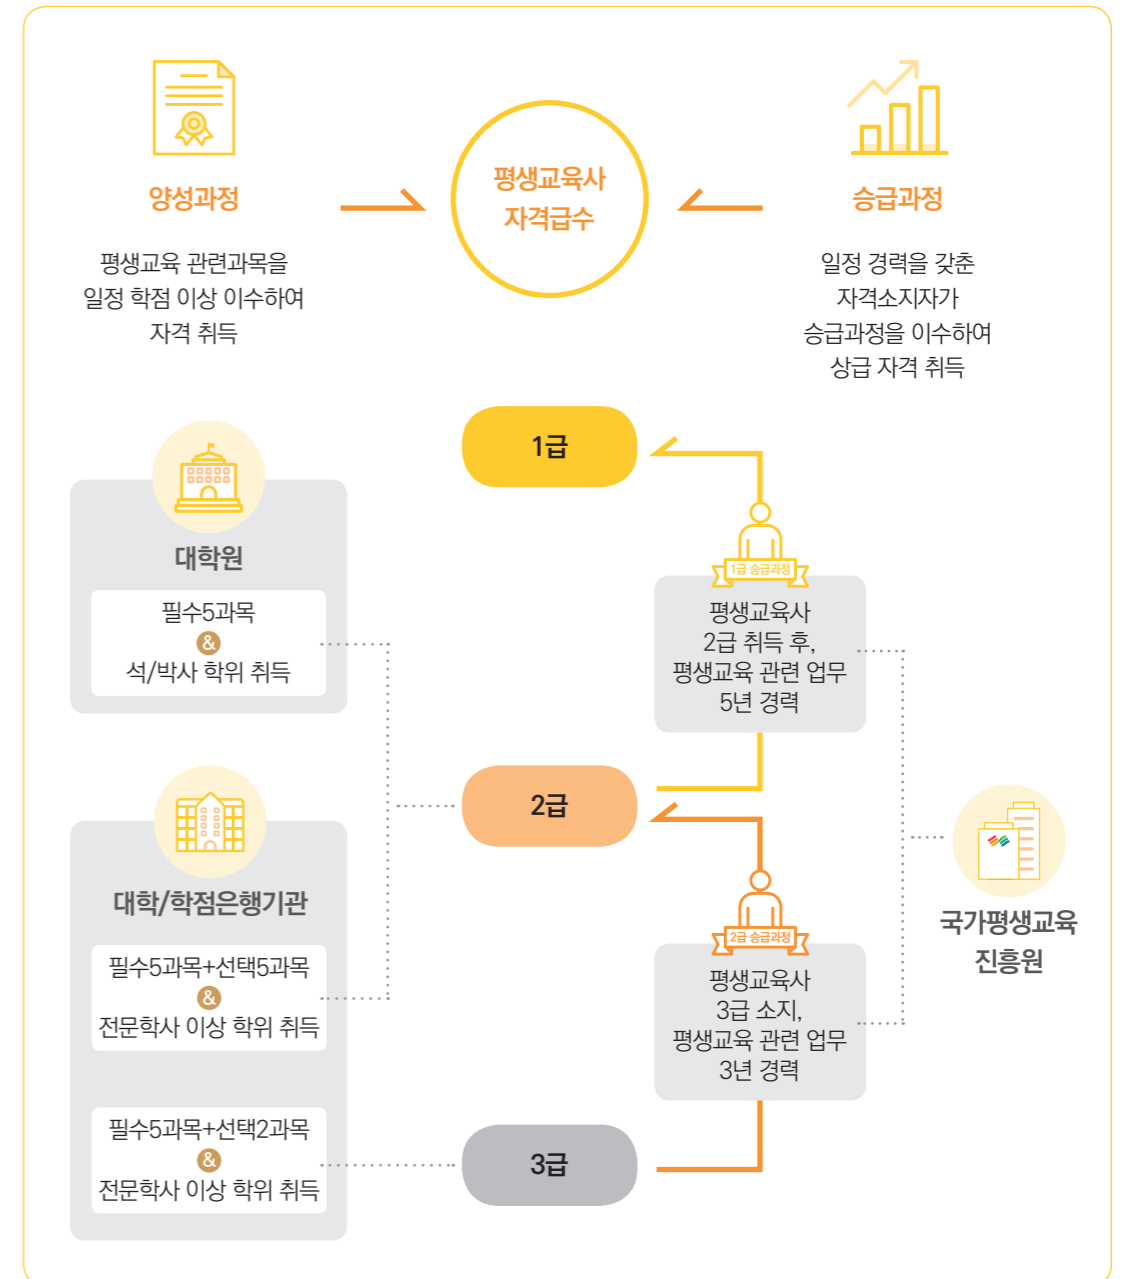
양성과정

평생교육 관련과목을 일정 학점 이상 이수하여 자격 취득

평생교육사 자격급수

승급과정

일정 경력을 갖춘 자격소지자가 승급과정을 이수하여 상급 자격 취득

1급

대학원

필수5과목
&
석/박사 학위 취득

1급 승급과정

평생교육사 2급 취득 후, 평생교육 관련 업무 5년 경력

2급

대학/학점은행기관

필수5과목+선택5과목
&
전문학사 이상 학위 취득

2급 승급과정

평생교육사 3급 소지, 평생교육 관련 업무 3년 경력

국가평생교육진흥원

필수5과목+선택2과목
&
전문학사 이상 학위 취득

3급